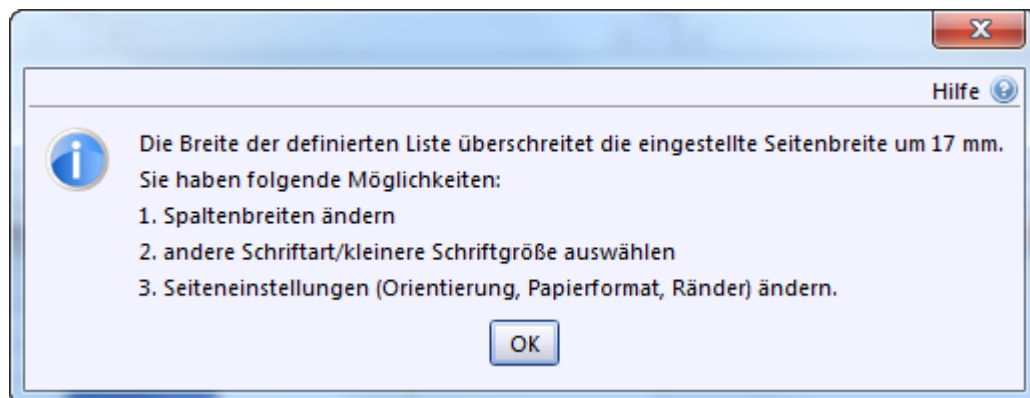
Hilfe

Die Breite der definierten Liste überschreitet die eingestellte Seitenbreite um 17 mm.
Sie haben folgende Möglichkeiten:
1. Spaltenbreiten ändern
2. andere Schriftart/kleinere Schriftgröße auswählen
3. Seiteneinstellungen (Orientierung, Papierformat, Ränder) ändern.

OK